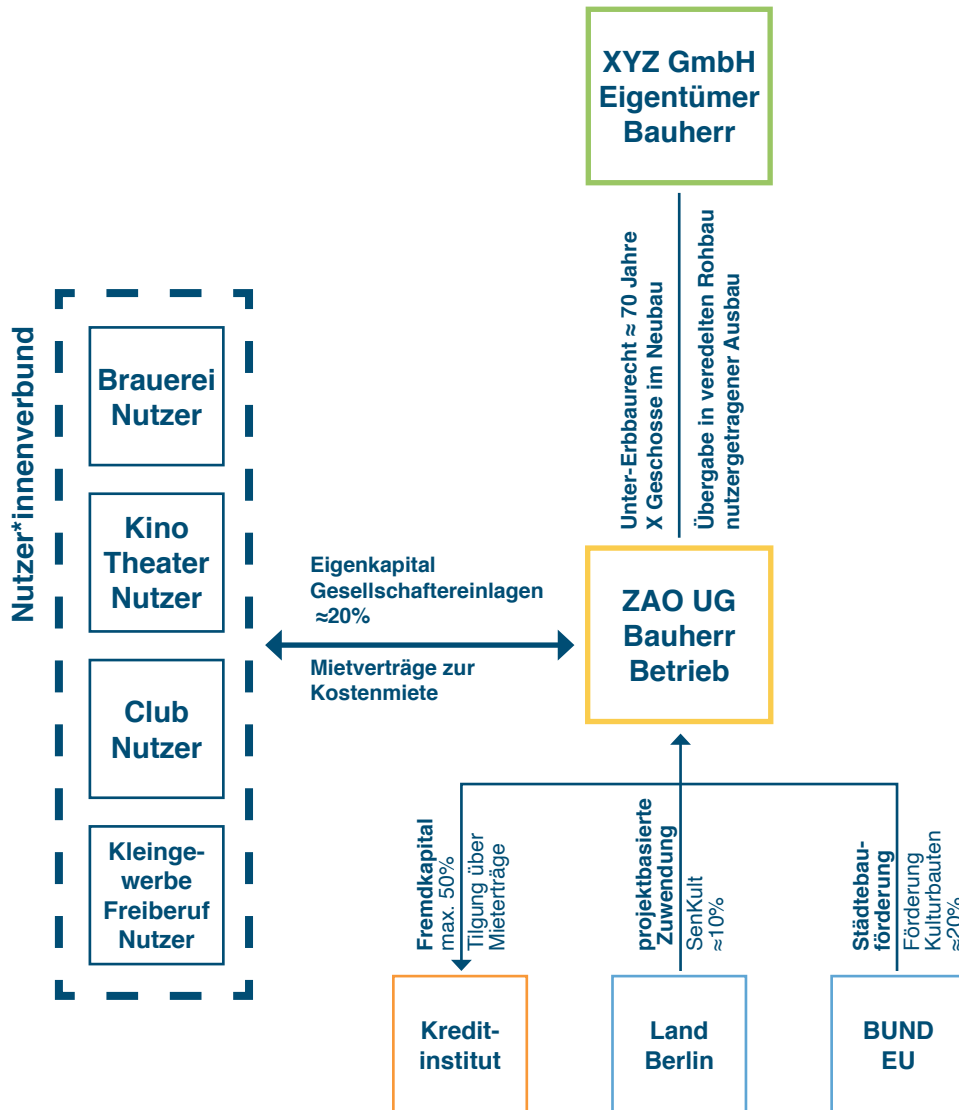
XYZ GmbH
Eigentümer
Bauherr

Unter-Erbbaurecht ≈ 70 Jahre
X Geschosse im Neubau

Übergabe in veredelten Rohbau
nutzergetragener Ausbau

Nutzer*innenverbund

Brauerei
Nutzer

Kino
Theater
Nutzer

Club
Nutzer

Kleingewerbe
Freiberuf
Nutzer

Eigenkapital
Gesellschaftereinlagen
≈20%

Mietverträge zur
Kostenmiete

ZAO UG
Bauherr
Betrieb

Fremdkapital
max. 50%
Tilgung über
Mieterträge

projektbasierte
Zuwendung
SenKult
≈10%

Städtebauförderung
Förderung
Kulturbauten
≈20%

Kreditinstitut

Land
Berlin

BUND
EU